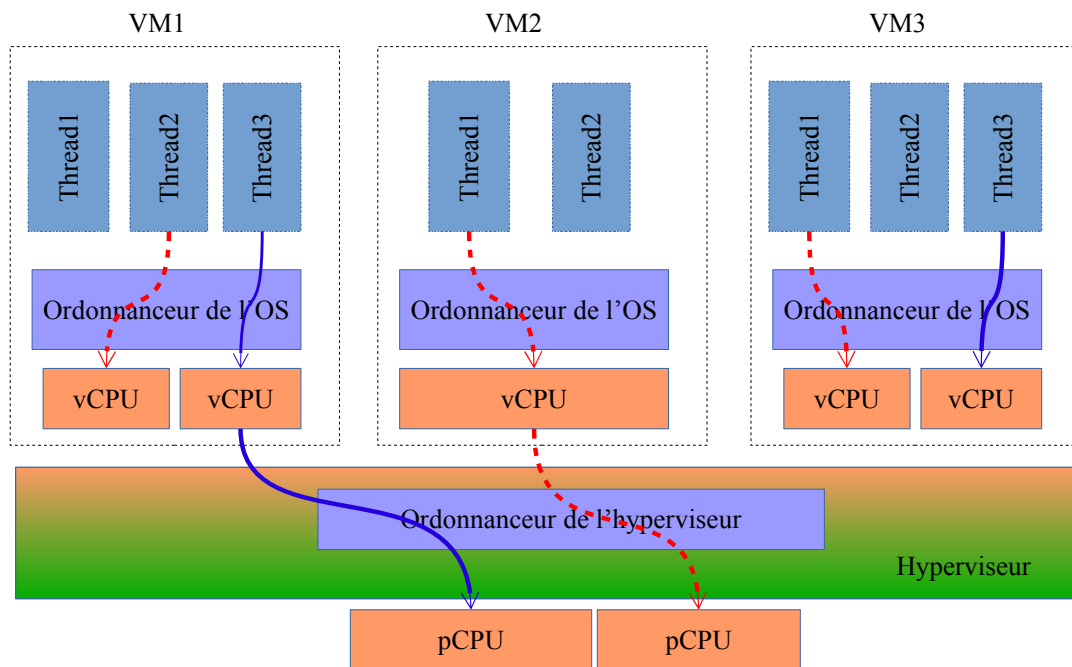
VM1

Thread1 Thread2 Thread3

Ordonnanceur de l'OS

vCPU vCPU

VM2

Thread1 Thread2

Ordonnanceur de l'OS

vCPU

VM3

Thread1 Thread2 Thread3

Ordonnanceur de l'OS

vCPU vCPU

Ordonnanceur de l'hyperviseur

Hyperviseur

pCPU pCPU